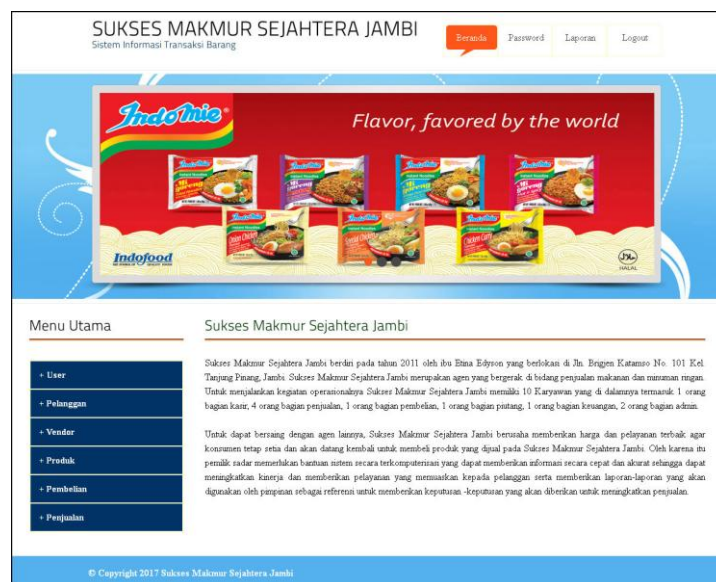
SUKSES MAKMUR SEJAHTERA JAMBI
Sistem Informasi Transaksi Barang

Beranda | Password | Laporan | Logout

Indomie
Flavor, favored by the world

Indofood

HALAL

Menu Utama

+ User
+ Pelanggan
+ Vendor
+ Produk
+ Pembelian
+ Penjualan

Sukses Makmur Sejahtera Jambi

Sukses Makmur Sejahtera Jambi berdiri pada tahun 2011 oleh ibu Etina Edyson yang berlokasi di Jln. Brigjen Katamso No. 101 Kel. Tanjung Pinang, Jambi. Sukses Makmur Sejahtera Jambi merupakan agen yang bergerak di bidang penjualan makanan dan minuman ringan. Untuk menjalankan kegiatan operasionalnya Sukses Makmur Sejahtera Jambi memiliki 10 Karyawan yang di dalamnya termasuk 1 orang bagian kasir, 4 orang bagian penjualan, 1 orang bagian pembelian, 1 orang bagian piutang, 1 orang bagian keuangan, 2 orang bagian admin.

Untuk dapat bersaing dengan agen lainnya, Sukses Makmur Sejahtera Jambi berusaha memberikan harga dan pelayanan terbaik agar konsumen tetap setia dan akan datang kembali untuk membeli produk yang dijual pada Sukses Makmur Sejahtera Jambi. Oleh karena itu pemilik sadar memerlukan bantuan sistem secara terkomputerisasi yang dapat memberikan informasi secara cepat dan akurat sehingga dapat meningkatkan kinerja dan memberikan pelayanan yang memuaskan kepada pelanggan serta memberikan laporan-laporan yang akan digunakan oleh pimpinan sebagai referensi untuk memberikan keputusan -keputusan yang akan diberikan untuk meningkatkan penjualan.

© Copyright 2017 Sukses Makmur Sejahtera Jambi